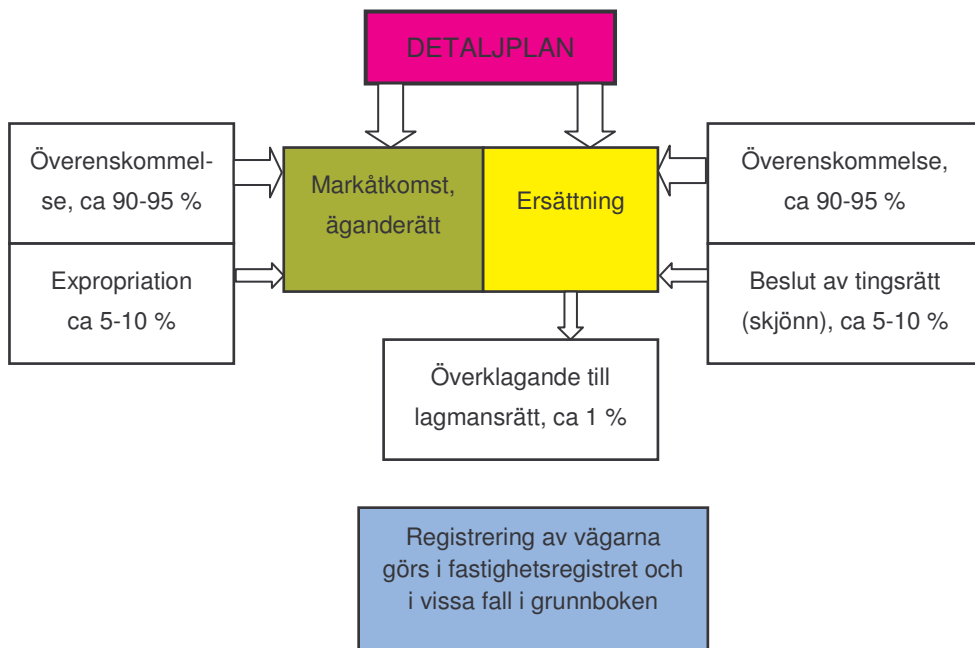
DETALJPLAN

Överenskommelse, ca 90-95 %

Expropriation ca 5-10 %

Markåtkomst, äganderätt

Ersättning

Överenskommelse, ca 90-95 %

Beslut av tingsrätt (skjönn), ca 5-10 %

Överklagande till lagmansrätt, ca 1 %

Registrering av vägarna görs i fastighetsregistret och i vissa fall i grunnboken